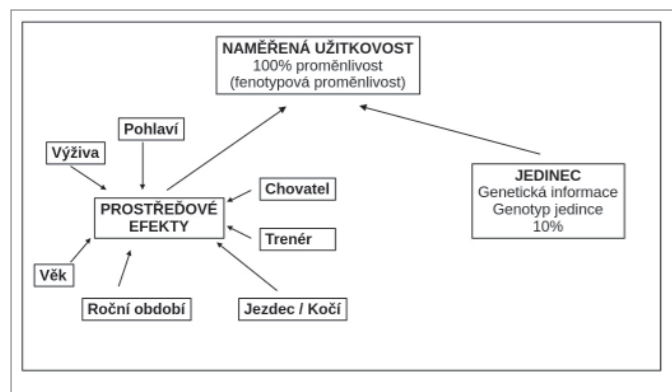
NAMĚŘENÁ UŽITKOVOST
100% proměnlivost
(fenotypová proměnlivost)

Pohlaví

Výživa

PROSTŘEĎOVÉ EFEKTY

Chovatel

Trenér

Věk

Roční období

Jezdec / Kočí

JEDINEC
Genetická informace
Genotyp jedince
10%